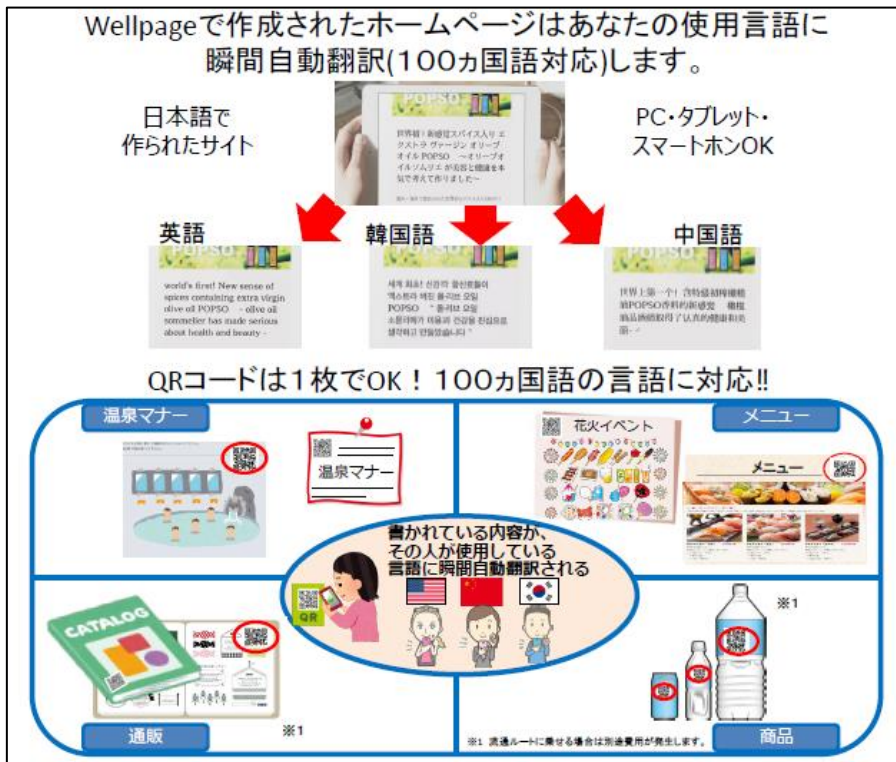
Wellpageで作成されたホームページはあなたの使用言語に瞬間自動翻訳(100ヵ国語対応)します。

日本語で作られたサイト

POPSO

世界初！新感覚スパイス入り エクストラ ヴァージン オリーブオイル POPSO 〜オリーブオイルソムリエ が美容と健康を本気で考えて作りました〜

PC・タブレット・スマートホンOK

英語

POPSO

world's first! New sense of spices containing extra virgin olive oil POPSO - olive oil sommelier has made serious about health and beauty -

韓国語

POPSO

세계 최초! 신감각 향신료들이 엑스트라 버진 올리브 오일 POPSO ~올리브 오일 소믈리에가 미용과 건강을 진심으로 생각하고 만들었습니다~

中国語

POPSO

世界上第一个! 含特级初榨橄榄油POPSO香料的新感觉 ~橄榄油品酒师认真的健康和美容~

QRコードは1枚でOK！100ヵ国語の言語に対応‼

温泉マナー

温泉マナー

花火イベント

メニュー

メニュー

書かれている内容が、その人が使用している言語に瞬間自動翻訳される

QR

CATALOG

通販

※1

※1

※1 流通ルートに乗せる場合は別途費用が発生します。

商品